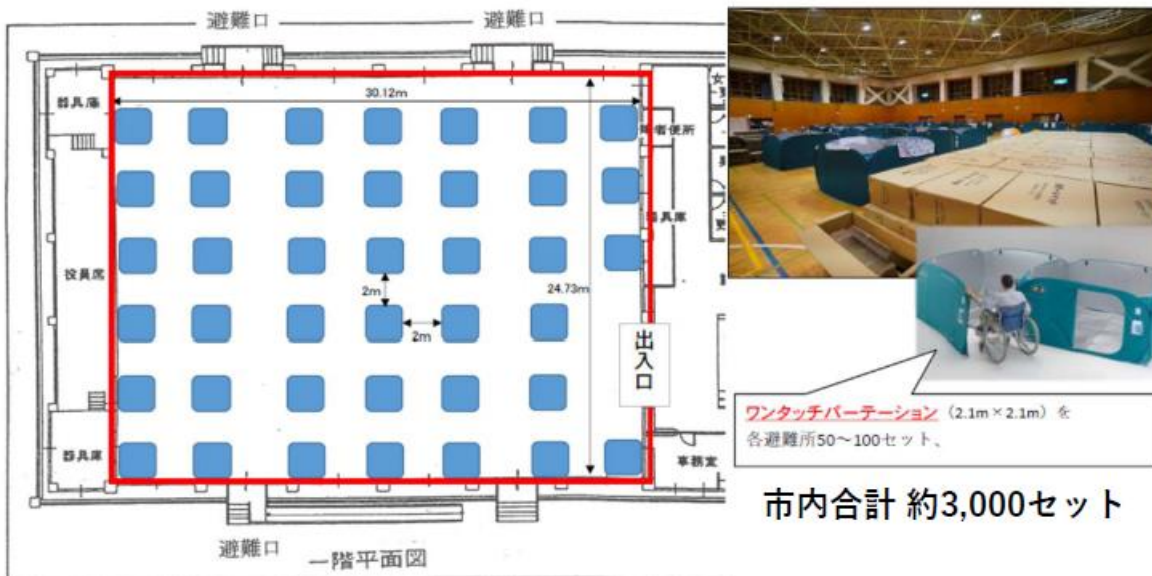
避難口

避難口

器具庫

30.12m

女

障害者便所

器具庫

役員席

2m

2m

24.73m

出入口

器具庫

事務室

避難口

一階平面図

ワンタッチパーテーション（2.1m × 2.1m）を各避難所50～100セット、

市内合計 約3,000セット